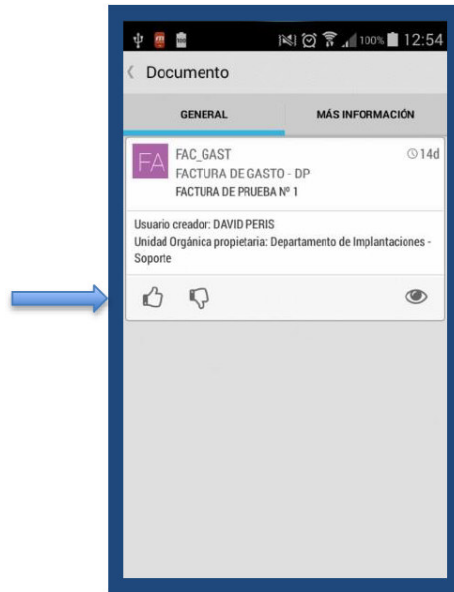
100% 12:54

Documento

GENERAL

MÁS INFORMACIÓN

FA

FAC_GAST

14d

FACTURA DE GASTO - DP

FACTURA DE PRUEBA Nº 1

Usuario creador: DAVID PERIS

Unidad Orgánica propietaria: Departamento de Implantaciones - Soporte